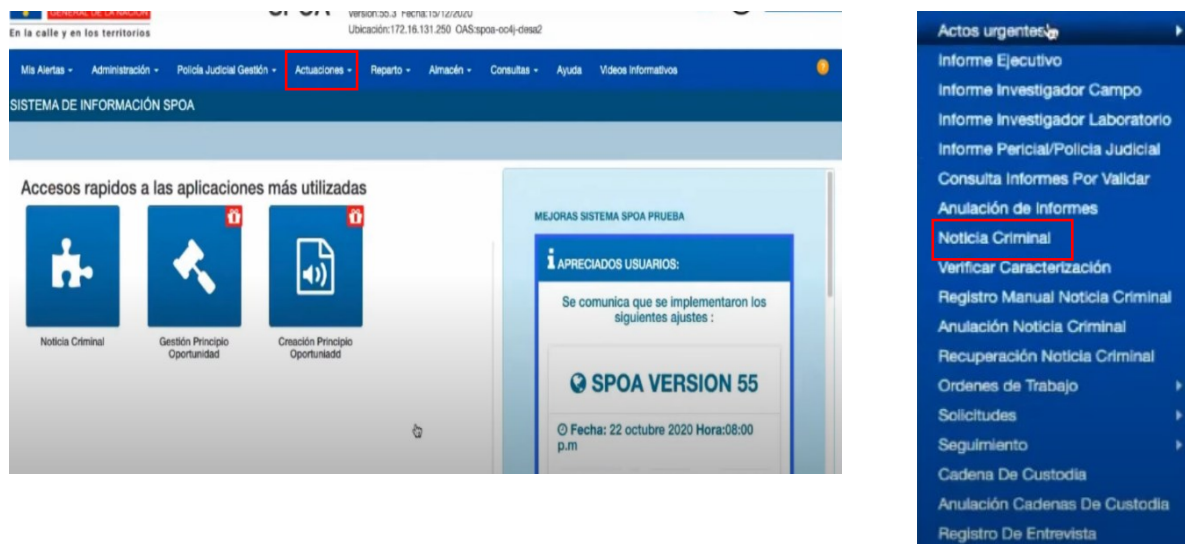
GENERAL DE LA NACIÓN
En la calle y en los territorios
SPOA
Version:55.3 Fecha:15/12/2020
Ubicación:172.16.131.250 OAS:spoa-oc4j-desa2

Mis Alertas ▾ Administración ▾ Policía Judicial Gestión ▾ Actuaciones ▾ Reparto ▾ Almacén ▾ Consultas ▾ Ayuda Videos Informativos

SISTEMA DE INFORMACIÓN SPOA

Accesos rapidos a las aplicaciones más utilizadas

Noticia Criminal
Gestión Principio Oportunidad
Creación Principio Oportuniadd

MEJORAS SISTEMA SPOA PRUEBA

APRECIADOS USUARIOS:

Se comunica que se implementaron los siguientes ajustes :

SPOA VERSION 55

Fecha: 22 octubre 2020 Hora:08:00 p.m

Actos urgentes
Informe Ejecutivo
Informe Investigador Campo
Informe Investigador Laboratorio
Informe Pericial/Policia Judicial
Consulta Informes Por Validar
Anulación de Informes
Noticia Criminal
Verificar Caracterización
Registro Manual Noticia Criminal
Anulación Noticia Criminal
Recuperación Noticia Criminal
Ordenes de Trabajo
Solicitudes
Seguimiento
Cadena De Custodia
Anulación Cadenas De Custodia
Registro De Entrevista